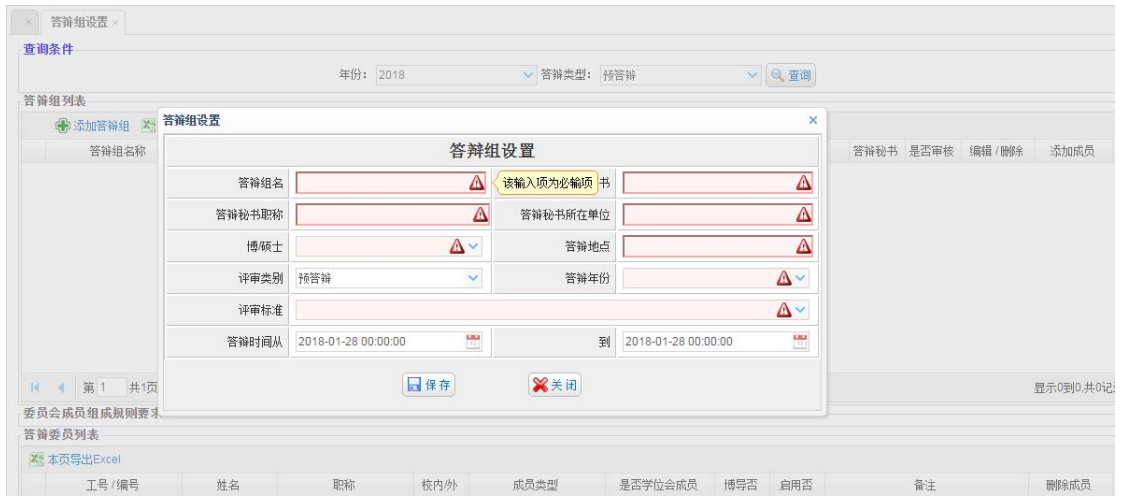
答辩组设置 ×

查询条件

年份: 2018 答辩类型: 预答辩 查询

答辩组列表

添加答辩组

答辩组名称

答辩秘书 是否审核 编辑/删除 添加成员

答辩组设置 ×

答辩组设置

| 答辩组名 | 该输入项为必输项 | 书 | |
|---|---|---|---|
| 答辩秘书职称 | | 答辩秘书所在单位 | |
| 博/硕士 | | 答辩地点 | |
| 评审类别 | 预答辩 | 答辩年份 | |
| 评审标准 | | | |
| 答辩时间从 | 2018-01-28 00:00:00 | 到 | 2018-01-28 00:00:00 |

保存 关闭

第 1 共1页

显示0到0,共0记

委员会成员组成规则要求

答辩委员列表

本页导出Excel

| 工号/编号 | 姓名 | 职称 | 校内/外 | 成员类型 | 是否学位会成员 | 博导否 | 启用否 | 备注 | 删除成员 |
|---|---|---|---|---|---|---|---|---|---|